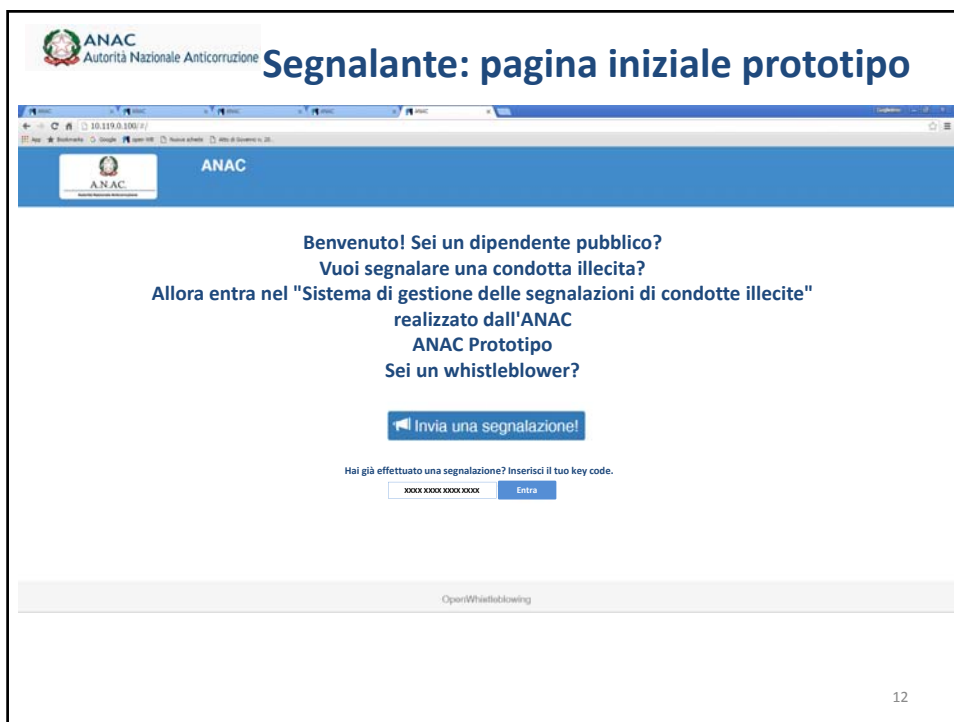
ANAC
Autorità Nazionale Anticorruzione

Segnalante: pagina iniziale prototipo

10.119.0.100/#/

A.N.A.C.

ANAC

Benvenuto! Sei un dipendente pubblico?
Vuoi segnalare una condotta illecita?
Allora entra nel "Sistema di gestione delle segnalazioni di condotte illecite"
realizzato dall'ANAC
ANAC Prototipo
Sei un whistleblower?

Invia una segnalazione!

Hai già effettuato una segnalazione? Inserisci il tuo key code.

xxxx xxxx xxxx xxxx

Entra

OpenWhistleblowing

12